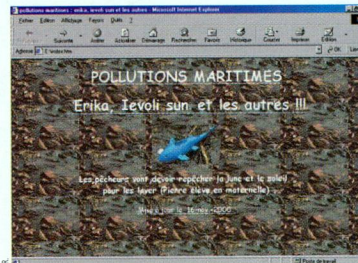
pollutions maritimes : erika, ievoli sun et les autres - Microsoft Internet Explorer

Fichier Edition Affichage Favoris Outils ?

Précédente Suivante Arrêter Actualiser Démarrage Rechercher Favoris Historique Courrier Imprimer Édition

Adresse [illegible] OK Liens

POLLUTIONS MARITIMES

Erika, Ievoli sun et les autres !!!

Les pêcheurs vont devoir repêcher la lune et le soleil pour les laver (Pierre élève en maternelle)

Mise à jour le 16 mars 2000

Poste de travail